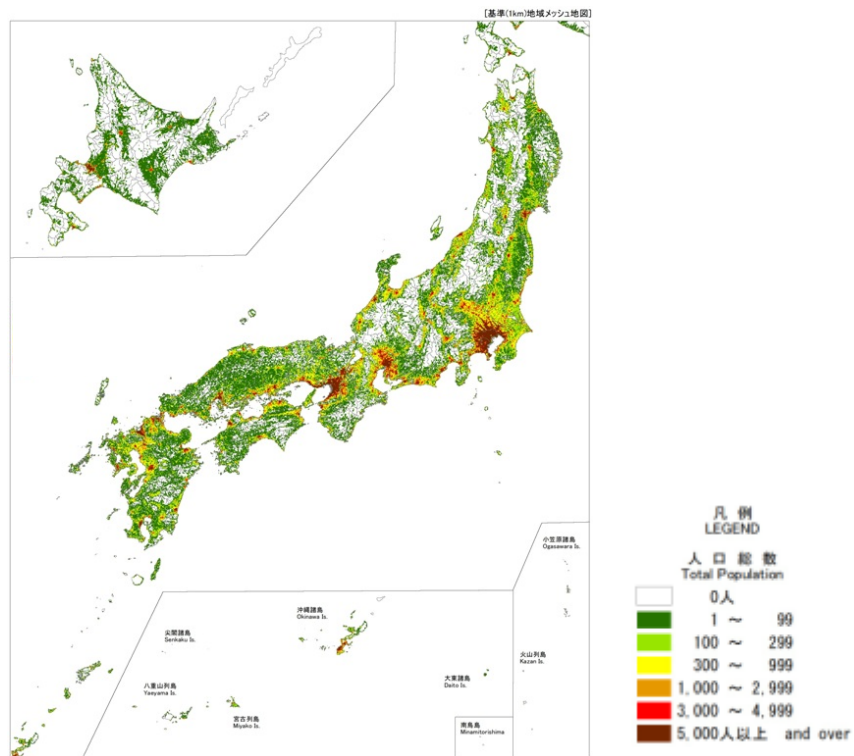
[基準(1km)地域メッシュ地図]

小笠原諸島
Ogasawara Is.

尖閣諸島
Senkaku Is.

沖縄諸島
Okinawa Is.

八重山列島
Yaeyama Is.

宮古列島
Miyako Is.

大東諸島
Daito Is.

火山列島
Kazan Is.

南鳥島
Minamitorishima

凡 例
LEGEND

人 口 総 数
Total Population

| | |
|---|---|
| | 0人 |
| | 1 ～ 99 |
| | 100 ～ 299 |
| | 300 ～ 999 |
| | 1,000 ～ 2,999 |
| | 3,000 ～ 4,999 |
| | 5,000人以上 and over |